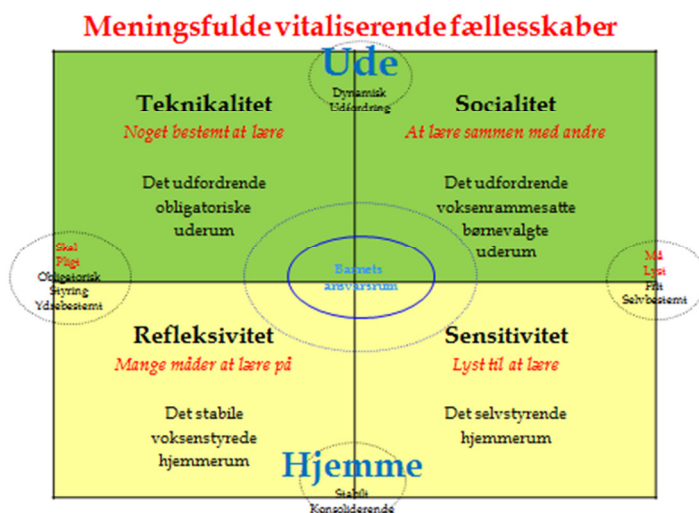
Meningsfulde vitaliserende fællesskaber

Ude

Dynamisk
Udfordring

Teknikalitet
Noget bestemt at lære

Det udfordrende obligatoriske uderum

Socialitet
At lære sammen med andre

Det udfordrende voksenrammesatte børnevalgte uderum

Skal
Pligt
Obligatorisk
Styring
Ydrebestemt

Barnets
ansvarsrum

Må
Lyst
Fri
Selvbestemt

Refleksivitet
Mange måder at lære på

Det stabile voksenstyrede hjemmerum

Sensitivitet
Lyst til at lære

Det selvstyrende hjemmerum

Hjemme

Stabilt
Konsoliderende